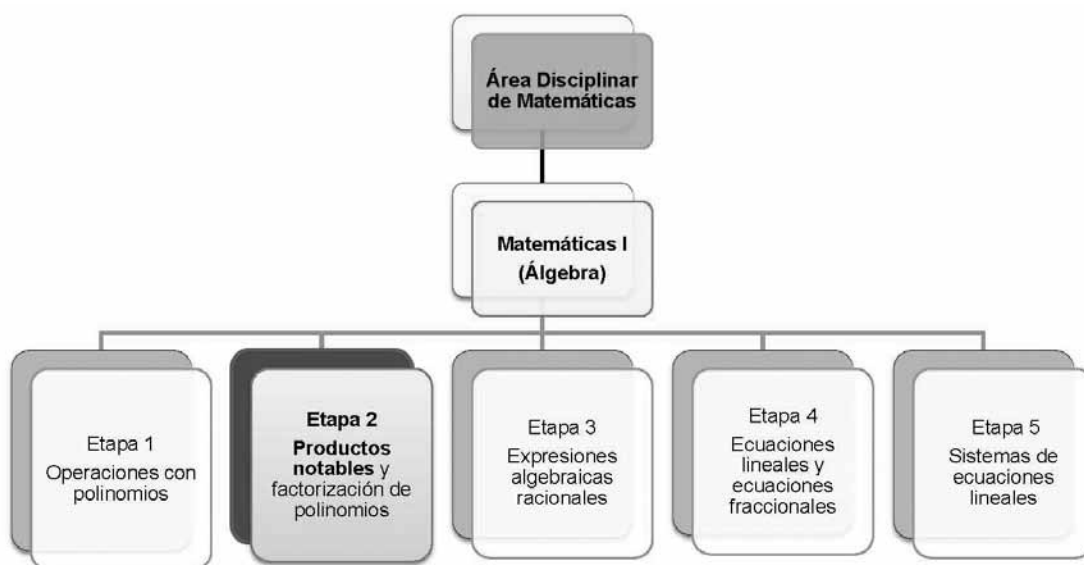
Área Disciplinar de Matemáticas

Matemáticas I (Álgebra)

Etapa 1
Operaciones con polinomios

Etapa 2
Productos notables y factorización de polinomios

Etapa 3
Expresiones algebraicas racionales

Etapa 4
Ecuaciones lineales y ecuaciones fraccionales

Etapa 5
Sistemas de ecuaciones lineales